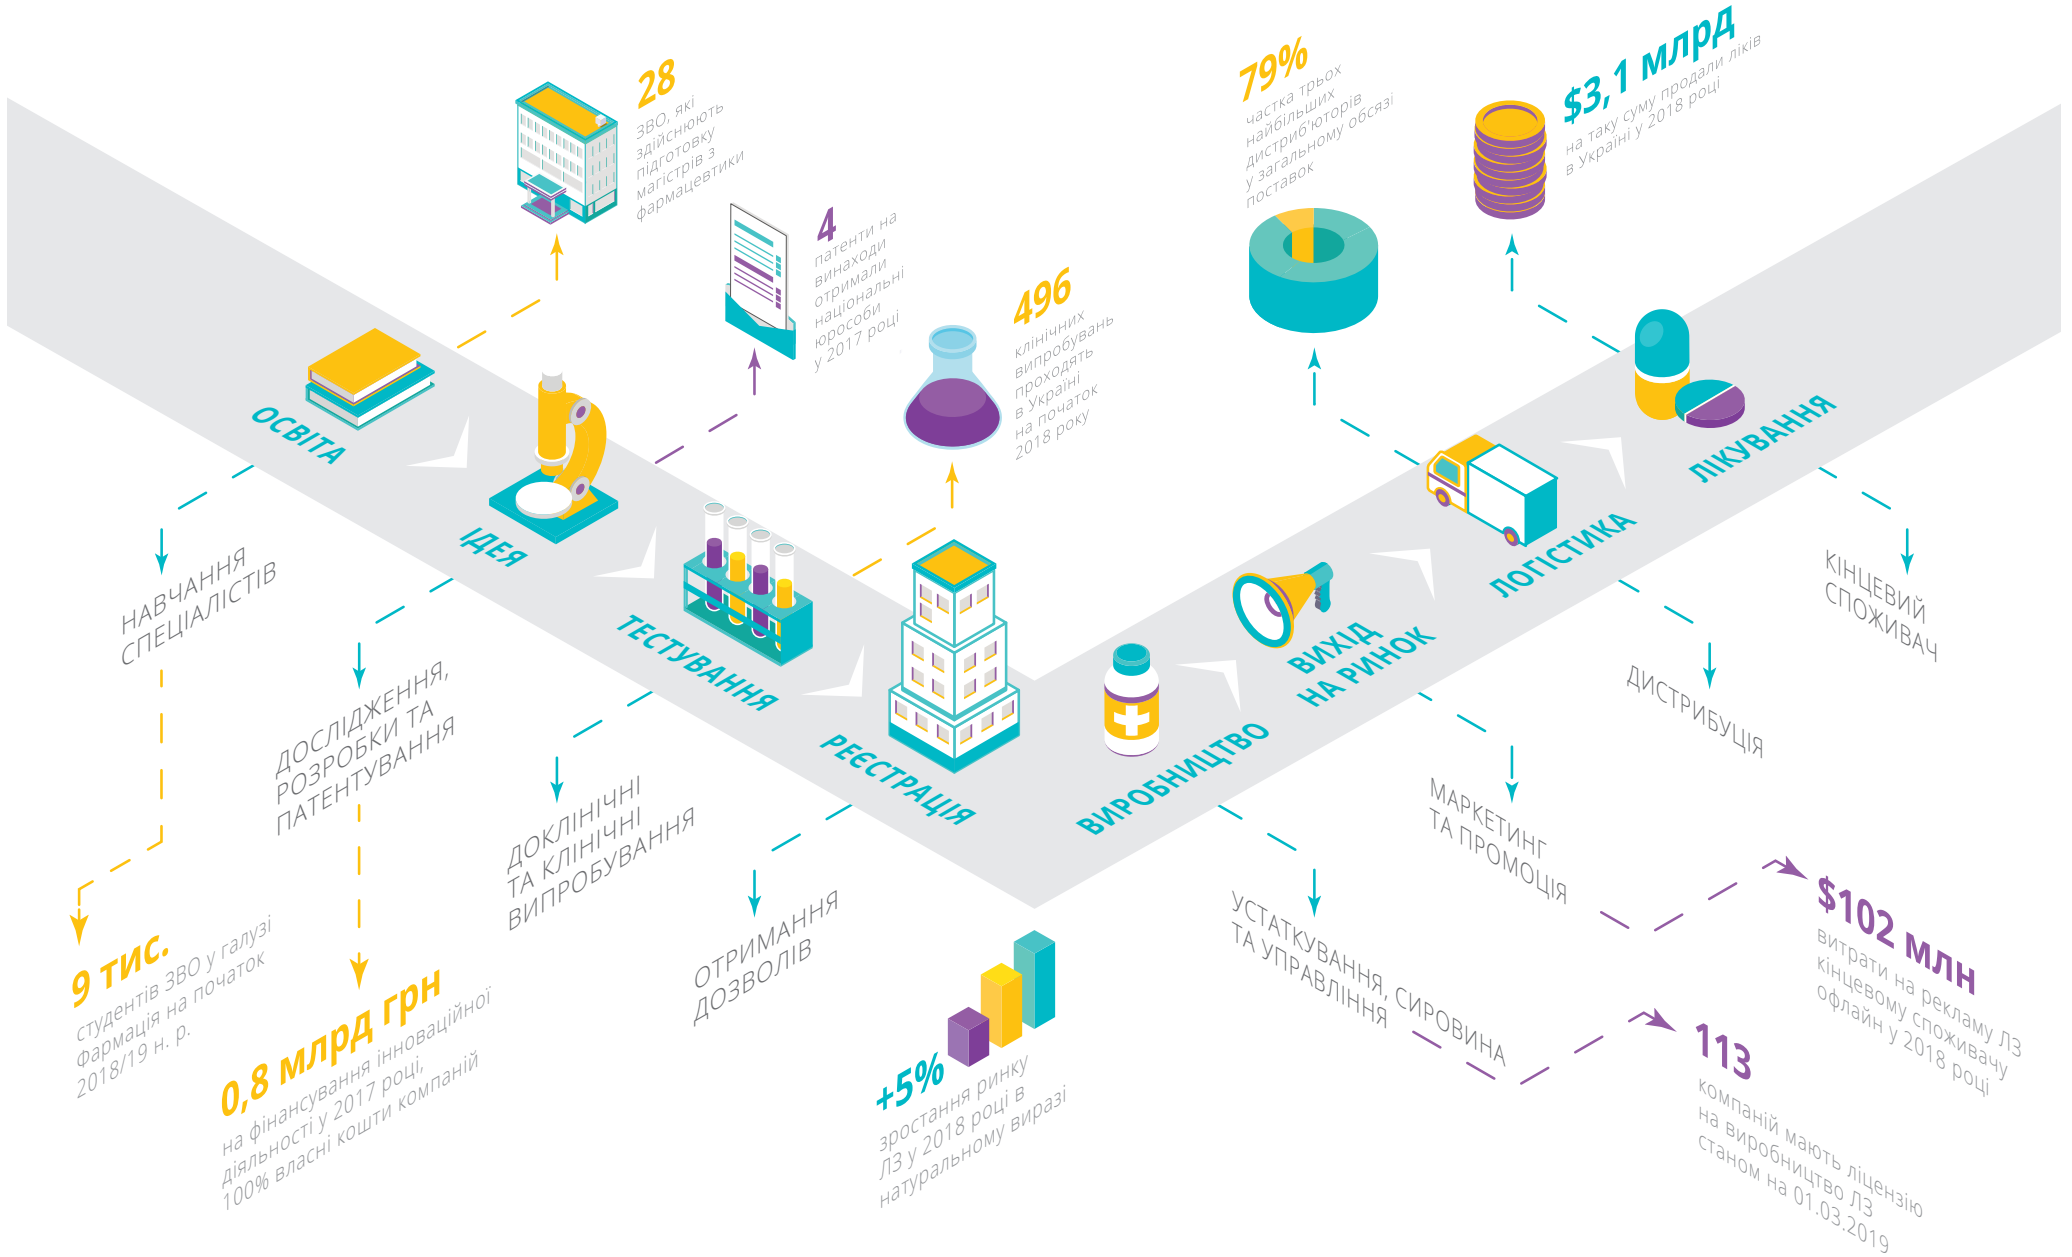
28
ЗВО, які здійснюють підготовку магістрів з фармацевтики

4
патенти на винаходи отримали національні юрособи у 2017 році

496
клінічних випробувань проходять в Україні на початок 2018 року

79%
частка трьох найбільших дистриб'юторів у загальному обсязі поставок

$3,1 млрд
на таку суму продали ліків в Україні у 2018 році

ОСВІТА

ІДЕЯ

ТЕСТУВАННЯ

РЕЄСТРАЦІЯ

ВИРОБНИЦТВО

ВИХІД НА РИНОК

ЛОГІСТИКА

ЛІКУВАННЯ

НАВЧАННЯ СПЕЦІАЛІСТІВ

ДОСЛІДЖЕННЯ, РОЗРОБКИ ТА ПАТЕНТУВАННЯ

ДОКЛІНІЧНІ ТА КЛІНІЧНІ ВИПРОБУВАННЯ

ОТРИМАННЯ ДОЗВОЛІВ

УСТАТКУВАННЯ, СИРОВИНА ТА УПРАВЛІННЯ

МАРКЕТИНГ ТА ПРОМОЦІЯ

ДИСТРИБУЦІЯ

КІНЦЕВИЙ СПОЖИВАЧ

9 тис.
студентів ЗВО у галузі Фармація на початок 2018/19 н. р.

0,8 млрд грн
на фінансування інноваційної діяльності у 2017 році, 100% власні кошти компаній

+5%
зростання ринку ЛЗ у 2018 році в натуральному виразі

$102 млн
витрати на рекламу ЛЗ кінцевому споживачу офлайн у 2018 році

113
компаній мають ліцензію на виробництво ЛЗ станом на 01.03.2019